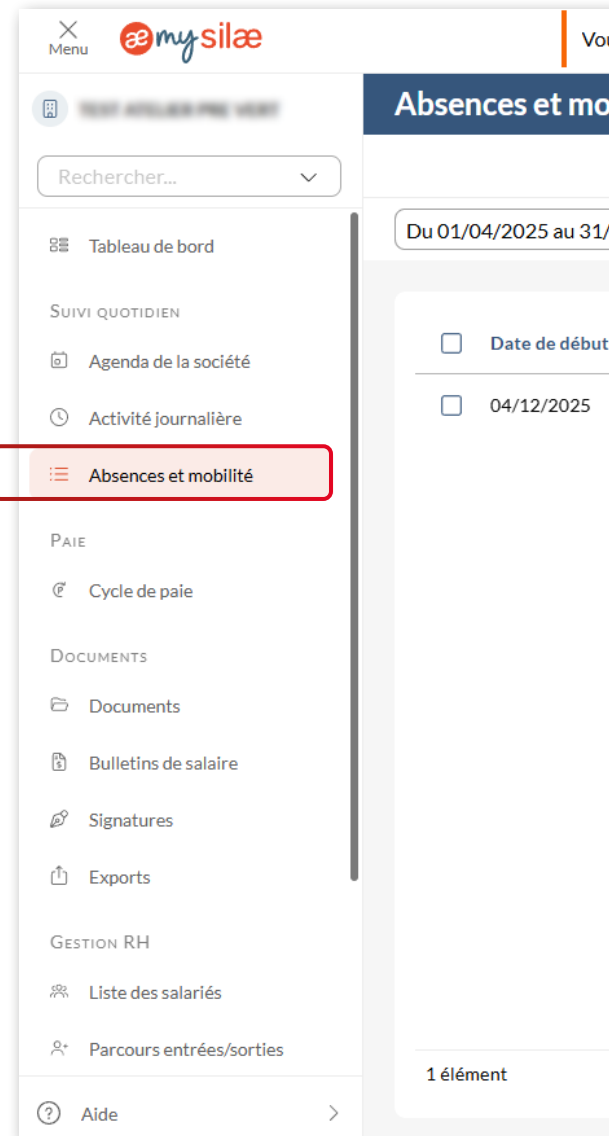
Menu

æ mysilæ

Vou

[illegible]

Rechercher...

Tableau de bord

SUIVI QUOTIDIEN

Agenda de la société

Activité journalière

Absences et mobilité

PAIE

Cycle de paie

DOCUMENTS

Documents

Bulletins de salaire

Signatures

Exports

GESTION RH

Liste des salariés

Parcours entrées/sorties

Aide

Absences et mo

Du 01/04/2025 au 31/

| | Date de début |
|---|---|
| | 04/12/2025 |

1 élément